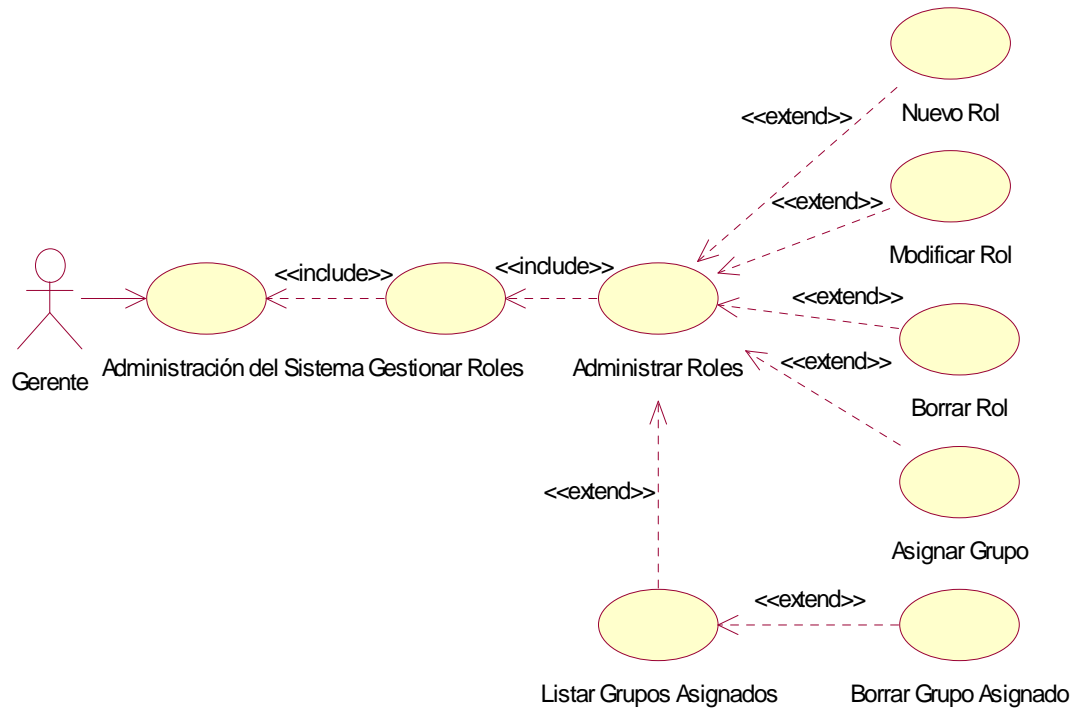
Nuevo Rol

<<extend>>

<<extend>>

Modificar Rol

<<include>>

<<include>>

<<extend>>

Gerente

Administración del Sistema

Gestionar Roles

Administrar Roles

<<extend>>

Borrar Rol

<<extend>>

Asignar Grupo

<<extend>>

Listar Grupos Asignados

Borrar Grupo Asignado